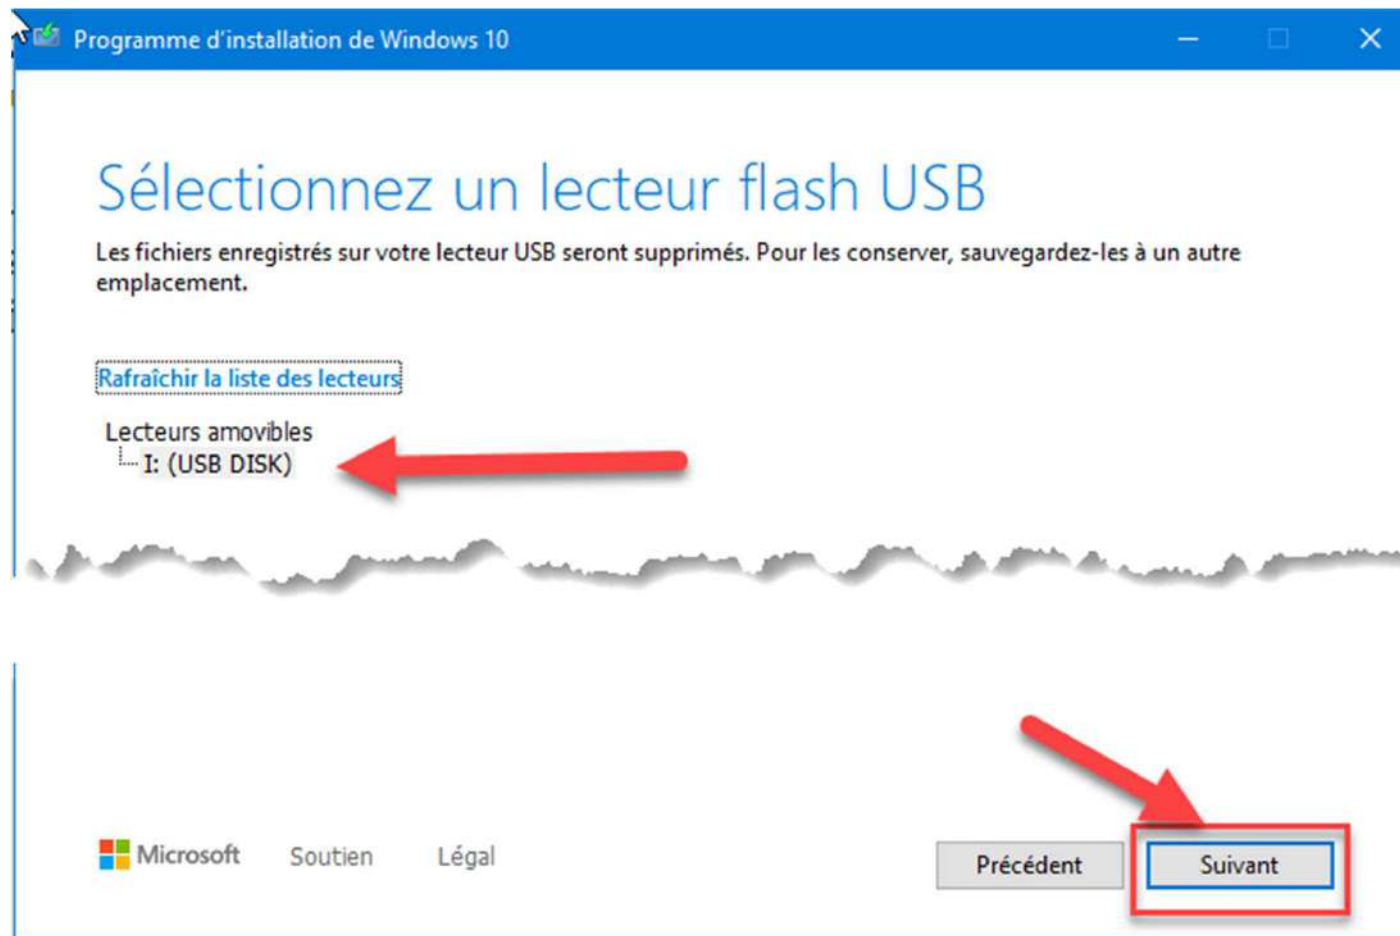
Programme d'installation de Windows 10

Sélectionnez un lecteur flash USB

Les fichiers enregistrés sur votre lecteur USB seront supprimés. Pour les conserver, sauvegardez-les à un autre emplacement.

Rafraîchir la liste des lecteurs

Lecteurs amovibles
I: (USB DISK)

Microsoft Soutien Légal

Précédent Suivant